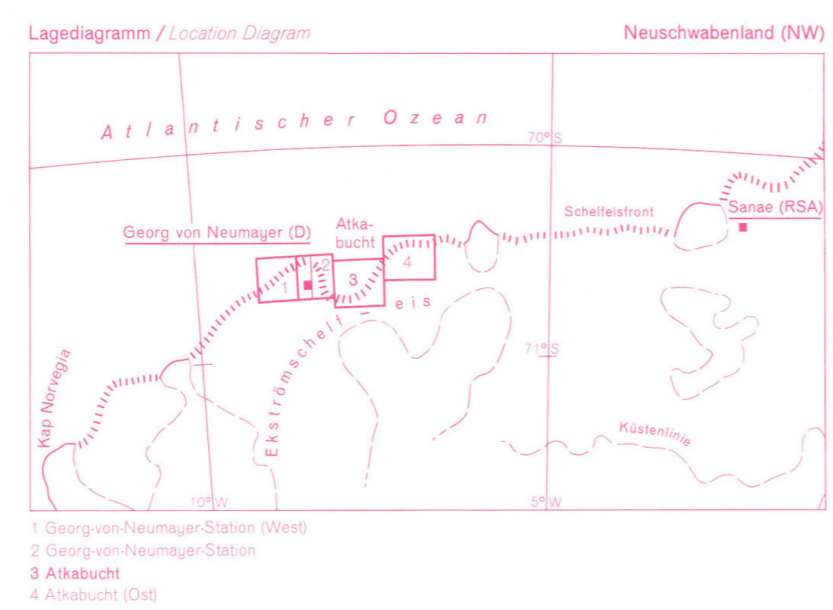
Lagediagramm / Location Diagram

Neuschwabenland (NW)

Atlantischer Ozean

70°S

Schelfeisfront

Sanae (RSA)

Georg von Neumayer (D)

Atka-bucht

1 2 3 4

Ekströmschelfeis

71°S

Kap Norvegia

Küstenlinie

10°W

5°W

1 Georg-von-Neumayer-Station (West)
2 Georg-von-Neumayer-Station
3 Atkabucht
4 Atkabucht (Ost)